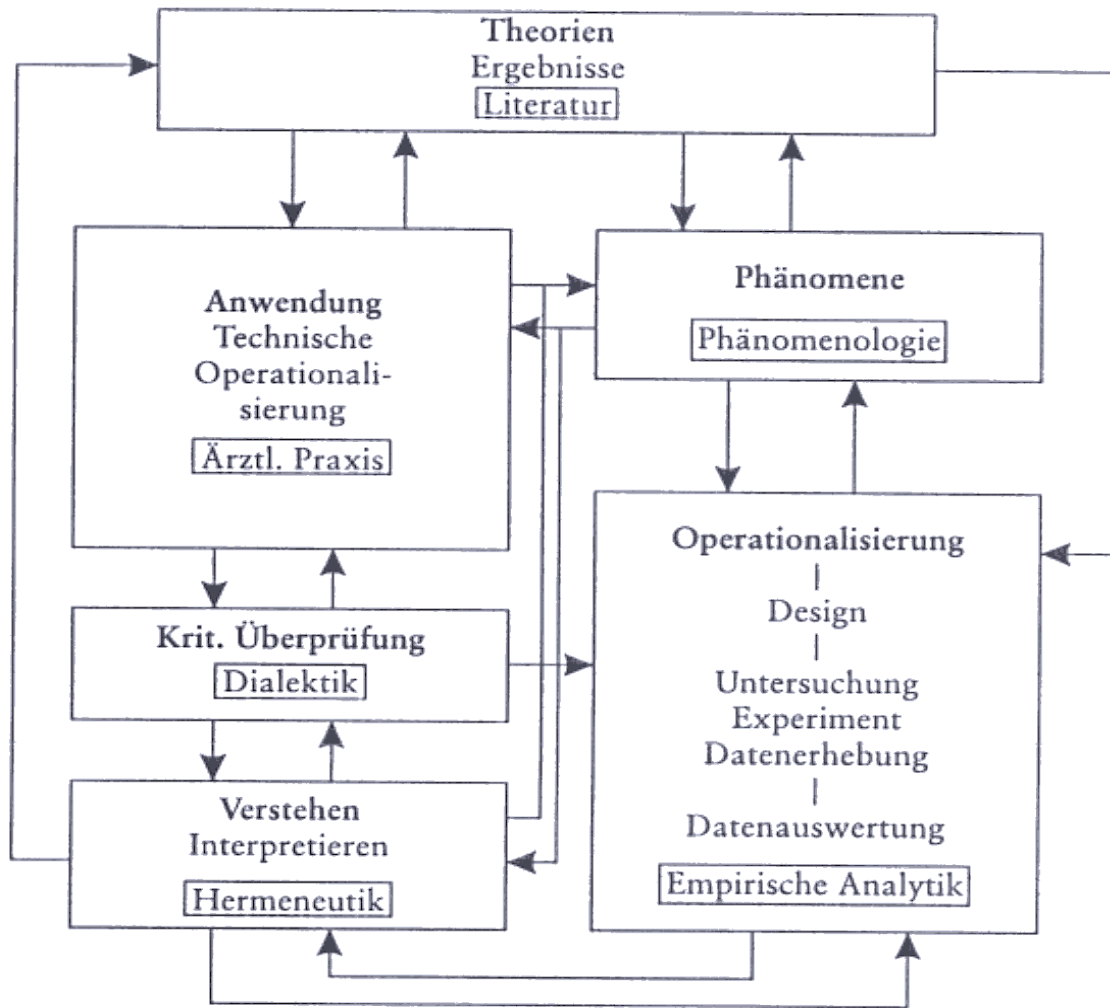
Theorien
Ergebnisse
Literatur

Anwendung
Technische
Operationalisierung
Ärztl. Praxis

Phänomene
Phänomenologie

Krit. Überprüfung
Dialektik

Operationalisierung
Design
Untersuchung
Experiment
Datenerhebung
Datenauswertung
Empirische Analytik

Verstehen
Interpretieren
Hermeneutik